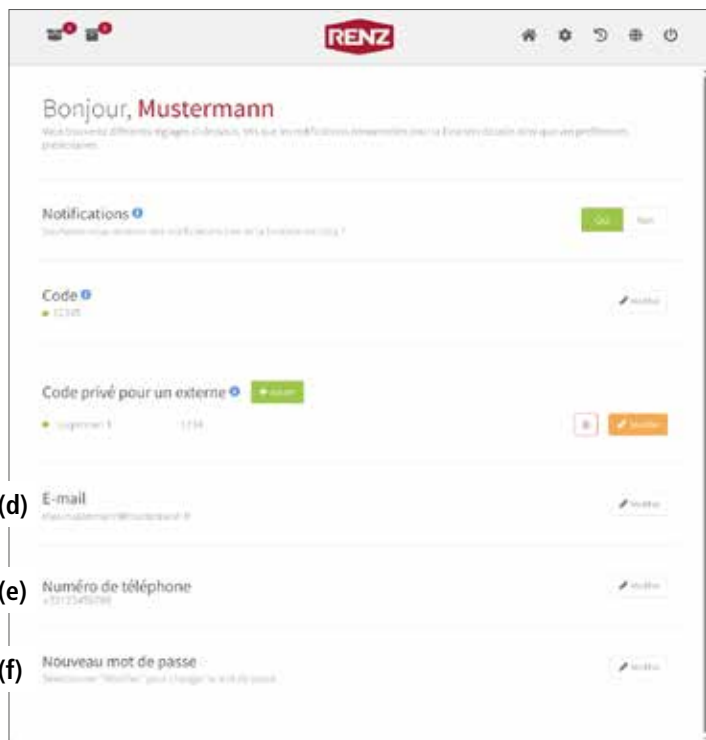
RENZ

Bonjour, Mustermann

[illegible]

Notifications

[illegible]

Oui Non

Code

12345

Modifier

Code privé pour un externe

Ajouter

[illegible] 1234

Modifier

(d) E-mail

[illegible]

Modifier

(e) Numéro de téléphone

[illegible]

Modifier

(f) Nouveau mot de passe

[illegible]

Modifier